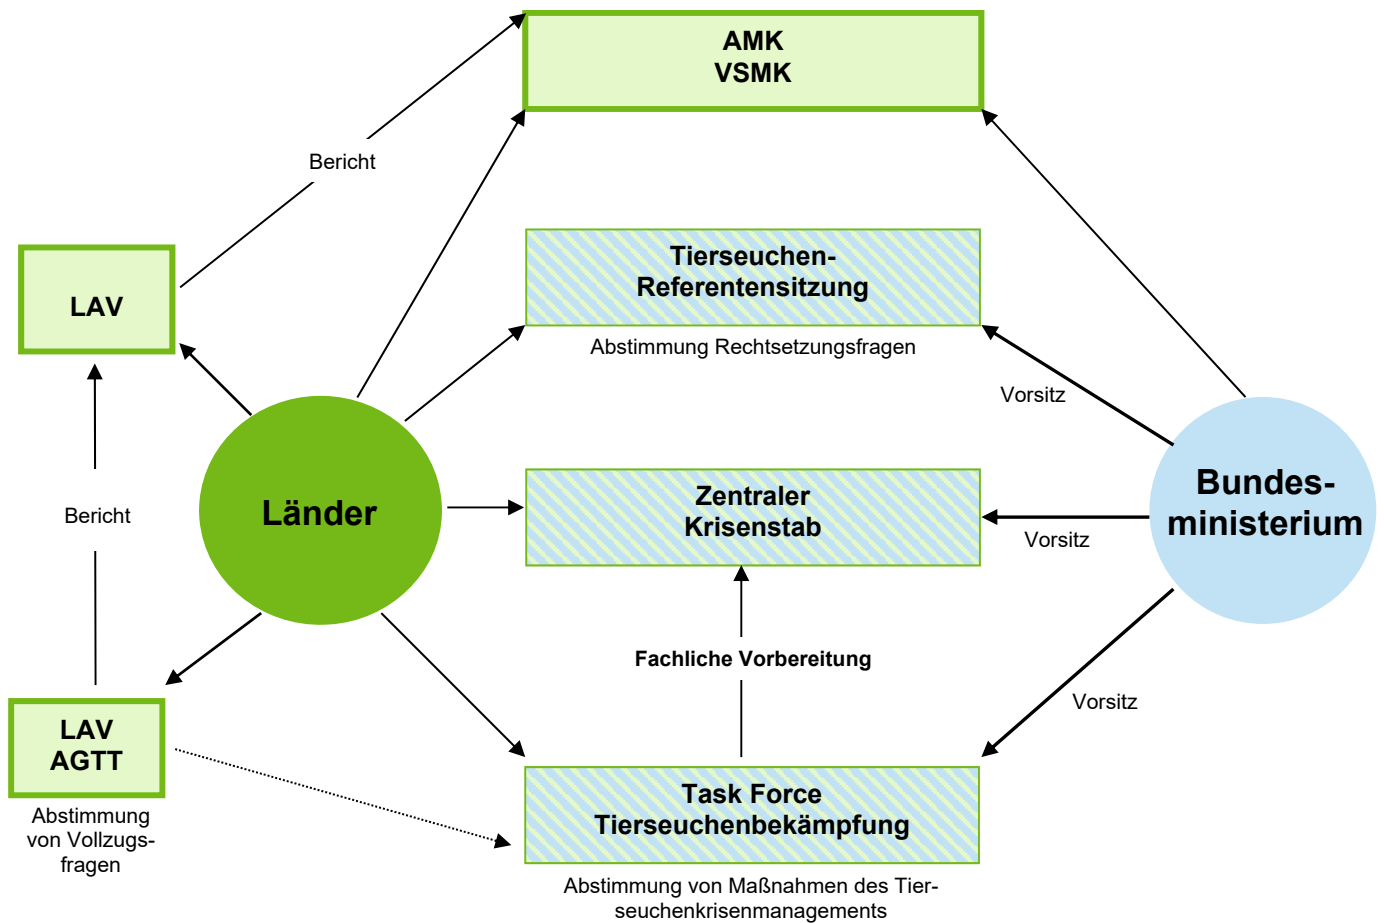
AMK
VSMK

Bericht

LAV

Tierseuchen-Referentensitzung

Abstimmung Rechtsetzungsfragen

Vorsitz

Länder

Zentraler Krisenstab

Bundes-ministerium

Bericht

Vorsitz

Fachliche Vorbereitung

Vorsitz

LAV
AGTT

Abstimmung von Vollzugsfragen

Task Force Tierseuchenbekämpfung

Abstimmung von Maßnahmen des Tierseuchenkrisenmanagements